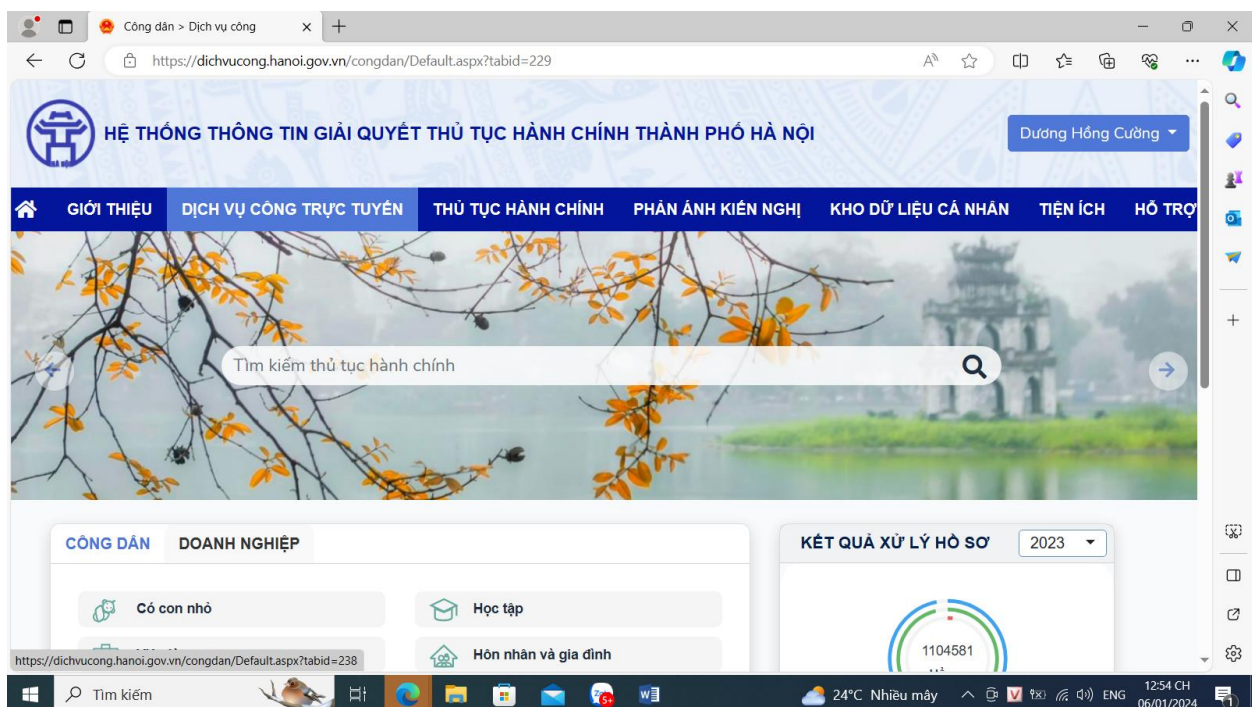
Công dân > Dịch vụ công

https://dichvucong.hanoi.gov.vn/congdan/Default.aspx?tabid=229

HỆ THỐNG THÔNG TIN GIẢI QUYẾT THỦ TỤC HÀNH CHÍNH THÀNH PHỐ HÀ NỘI

Dương Hồng Cường

GIỚI THIỆU | DỊCH VỤ CÔNG TRỰC TUYẾN | THỦ TỤC HÀNH CHÍNH | PHẢN ÁNH KIẾN NGHỊ | KHO DỮ LIỆU CÁ NHÂN | TIỆN ÍCH | HỖ TRỢ

Tìm kiếm thủ tục hành chính

CÔNG DÂN | DOANH NGHIỆP

Có con nhỏ

Học tập

Hôn nhân và gia đình

KẾT QUẢ XỬ LÝ HỒ SƠ | 2023

1104581

https://dichvucong.hanoi.gov.vn/congdan/Default.aspx?tabid=238

Tìm kiếm

24°C Nhiều mây

ENG

12:54 CH
06/01/2024